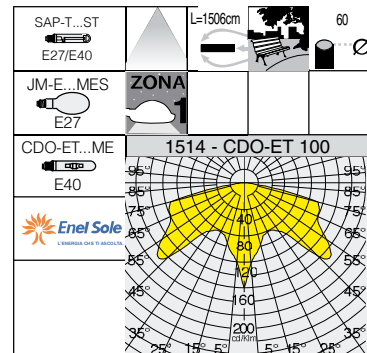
SAP-T...ST
E27/E40

L=1506cm

60

Ø

JM-E...MES
E27

ZONA
1

CDO-ET...ME
E40

1514 - CDO-ET 100

Enel Sole
L'ENERGIA CHE TI ASCOLTA

95°
85°
75°
65°
55°
45°
35°
25°
15°
5°
5°
15°
25°
35°
45°
55°
65°
75°
85°
95°
40
80
120
160
200
cd/Klm